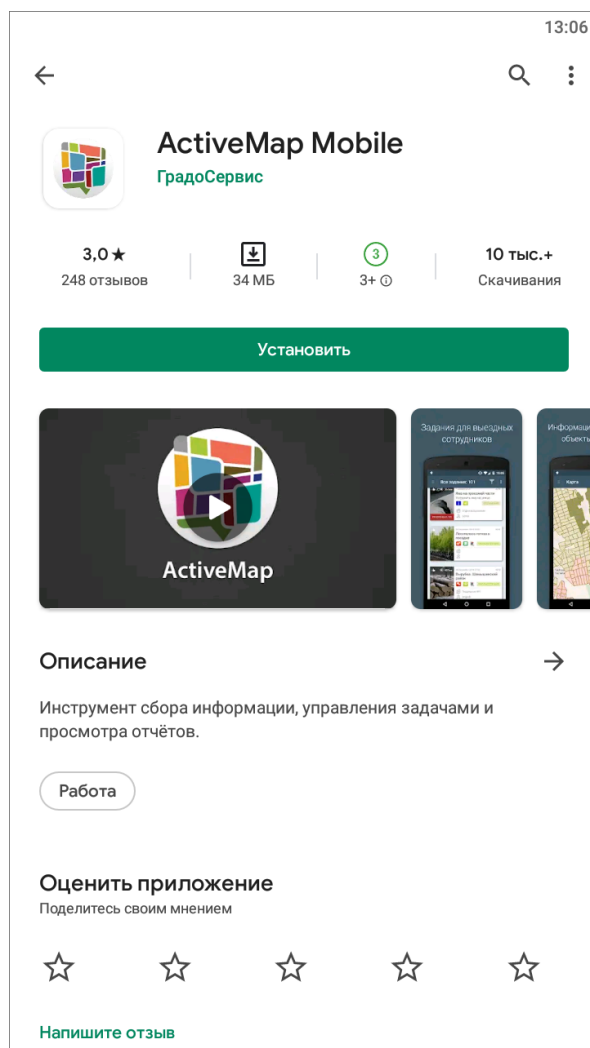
13:06

ActiveMap Mobile
ГрадоСервис

3,0 ★
248 отзывов

34 МБ

3
3+ ⓘ

10 тыс.+
Скачивания

Установить

ActiveMap

Задания для выездных сотрудников

Информац объекты

Описание

Инструмент сбора информации, управления задачами и просмотра отчётов.

Работа

Оценить приложение
Поделитесь своим мнением

Напишите отзыв